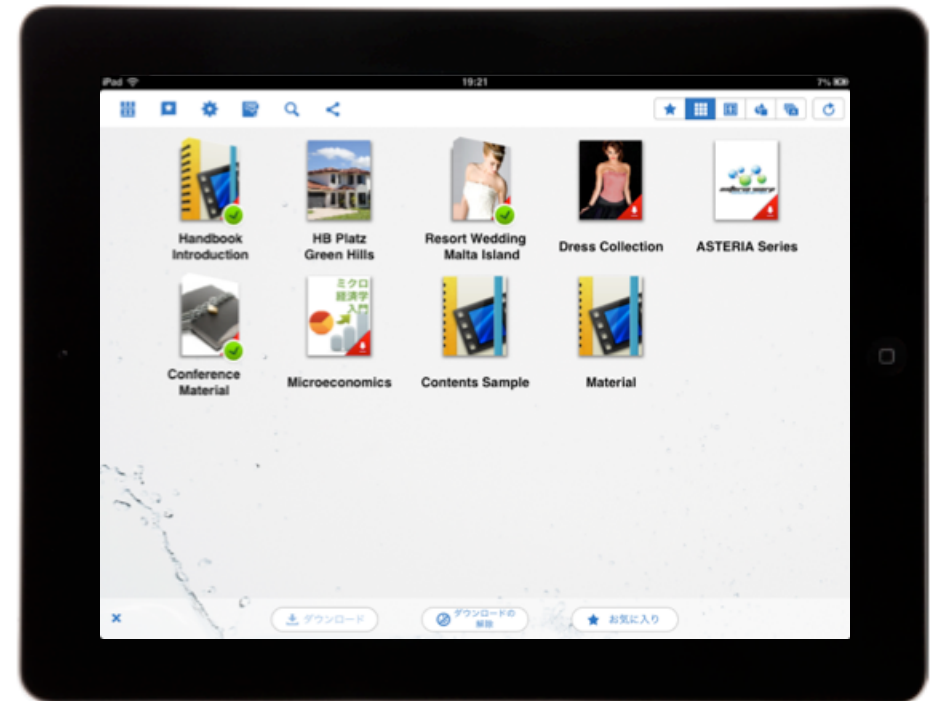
iPad 19:21 7%

Handbook Introduction

HB Platz Green Hills

Resort Wedding Malta Island

Dress Collection

ASTERIA Series

Conference Material

ミクロ経済学入門

Microeconomics

Contents Sample

Material

×

ダウンロード

ダウンロードの解除

お気に入り